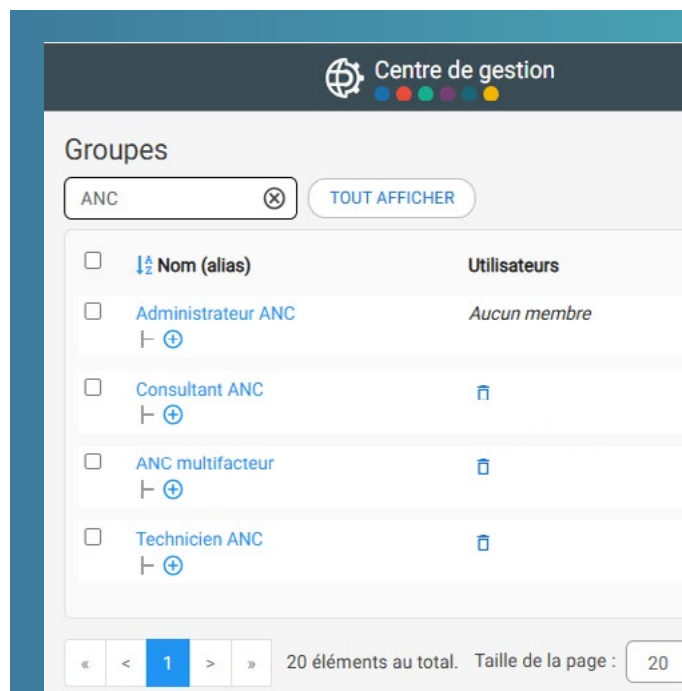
Centre de gestion

Groupes

ANC

TOUT AFFICHER

| | Nom (alias) | Utilisateurs |
|---|---|---|
| | Administrateur ANC | *Aucun membre* |
| | Consultant ANC | |
| | ANC multifacteur | |
| | Technicien ANC | |

« < 1 > » 20 éléments au total. Taille de la page : 20